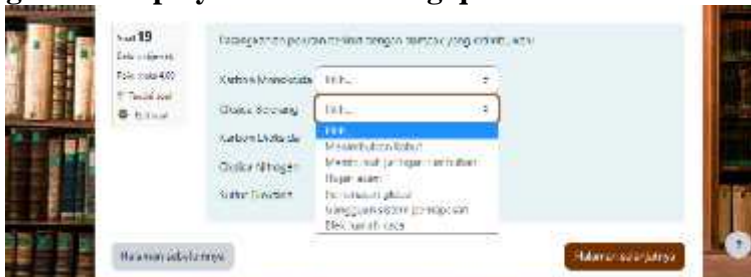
Soal 19
Belum dijawab
Poin dari 4,00
Tandai soal
Edit soal

Pasangkanlah polutan berikut dengan dampak yang ditimbulkannya!

Karbon Monoksida | Pilih...
Oksida Belerang | Pilih...
Karbon Dioksida |
Oksida Nitrogen |
Sulfur Dioksida |

Pilih...
Menimbulkan kabut
Merusak sel jaringan tumbuhan
Hujan asam
Pemanasan global
Mengganggu sistem pernapasan
Efek rumah kaca

Halaman sebelumnya
Halaman selanjutnya